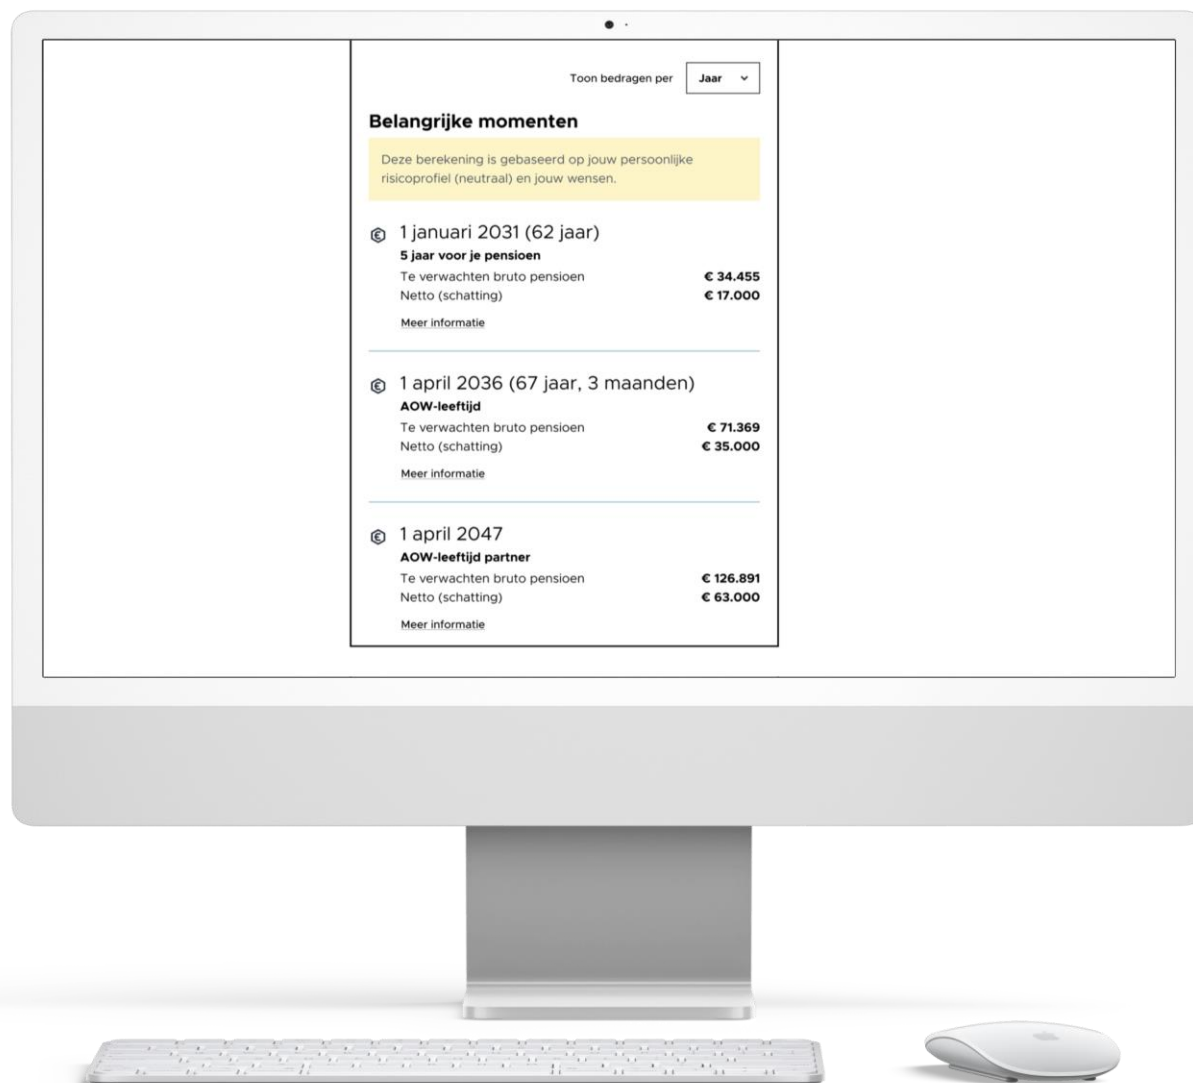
Toon bedragen per Jaar

Belangrijke momenten

Deze berekening is gebaseerd op jouw persoonlijke risicoprofiel (neutraal) en jouw wensen.

1 januari 2031 (62 jaar)
5 jaar voor je pensioen
Te verwachten bruto pensioen € 34.455
Netto (schatting) € 17.000
Meer informatie

1 april 2036 (67 jaar, 3 maanden)
AOW-leeftijd
Te verwachten bruto pensioen € 71.369
Netto (schatting) € 35.000
Meer informatie

1 april 2047
AOW-leeftijd partner
Te verwachten bruto pensioen € 126.891
Netto (schatting) € 63.000
Meer informatie